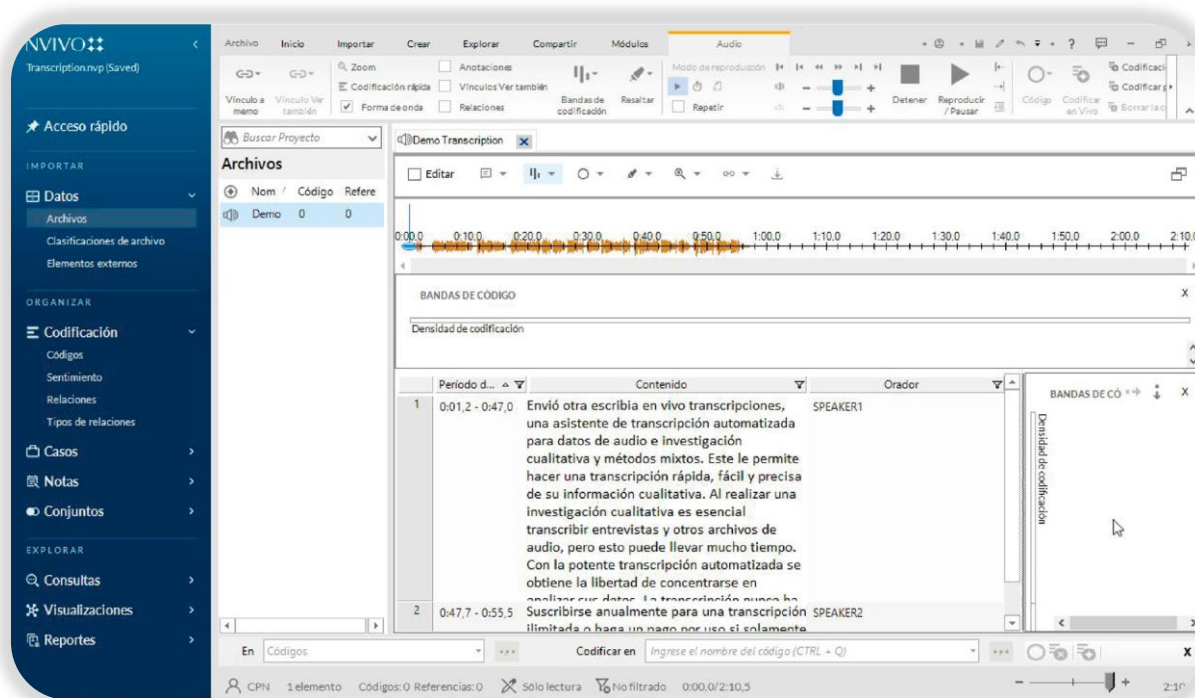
NVIVO
Transcription.nvp (Saved)

Acceso rápido

IMPORTAR

Datos
Archivos
Clasificaciones de archivo
Elementos externos

ORGANIZAR

Codificación
Códigos
Sentimiento
Relaciones
Tipos de relaciones

Casos

Notas

Conjuntos

EXPLORAR

Consultas

Visualizaciones

Reportes

Archivo Inicio Importar Crear Explorar Compartir Módulos Audio

Vínculo a memo Vínculo Ver también Zoom Codificación rápida Forma de onda Anotaciones Vínculos Ver también Relaciones Bandas de codificación Resaltar Modo de reproducción Repetir Detener Reproducir / Pausar Código Codificar en Vivo Codificaci Codificar Borrar la c

Buscar Proyecto

Archivos

Nom Código Refere
Demo 0 0

Demo Transcription

Editar

0:00,0 0:10,0 0:20,0 0:30,0 0:40,0 0:50,0 1:00,0 1:10,0 1:20,0 1:30,0 1:40,0 1:50,0 2:00,0 2:10,0

BANDAS DE CÓDIGO

Densidad de codificación

| | Período d... | Contenido | Orador |
|---|---|---|---|
| 1 | 0:01,2 - 0:47,0 | Envió otra escribia en vivo transcripciones, una asistente de transcripción automatizada para datos de audio e investigación cualitativa y métodos mixtos. Este le permite hacer una transcripción rápida, fácil y precisa de su información cualitativa. Al realizar una investigación cualitativa es esencial transcribir entrevistas y otros archivos de audio, pero esto puede llevar mucho tiempo. Con la potente transcripción automatizada se obtiene la libertad de concentrarse en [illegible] | SPEAKER1 |
| 2 | 0:47,7 - 0:55,5 | Suscribirse anualmente para una transcripción ilimitada o haga un pago por uso si solamente | SPEAKER2 |

BANDAS DE CÓ

Densidad de codificación

En Códigos Codificar en Ingrese el nombre del código (CTRL + Q)

CPN 1 elemento Códigos: 0 Referencias: 0 Sólo lectura No filtrado 0:00,0/2:10,5 2:10